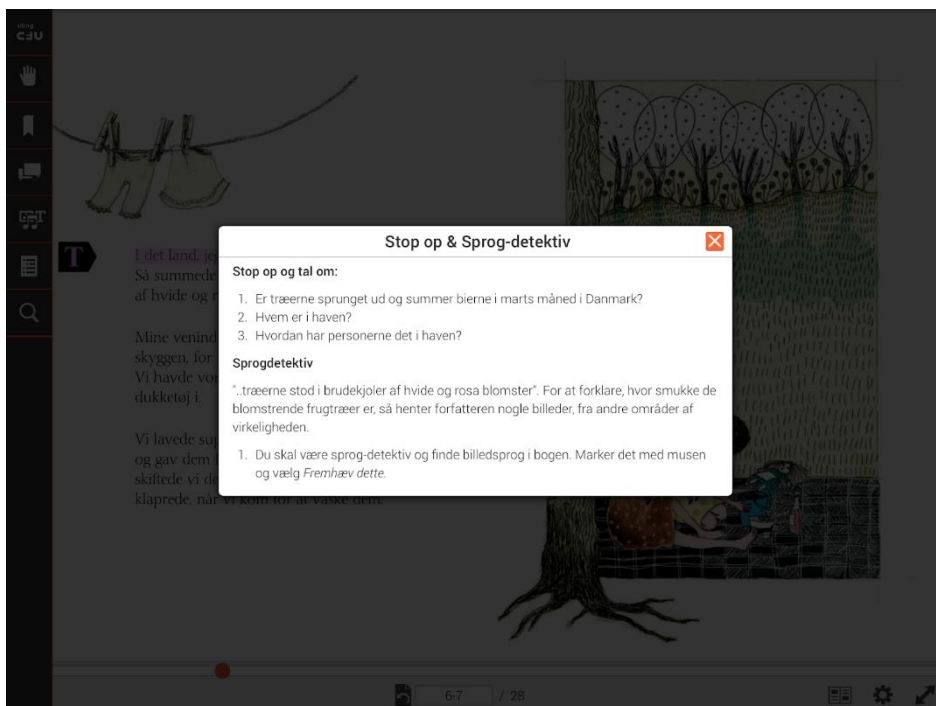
CFU

T

I det land, jo
Så summede
af hvide og r

Mine venind
skyggen, for
Vi havde vo
dukketøj i.

Vi lavede su
og gav dem
skiftede vi d
klaprede, når vi kom for at vaske dem.

Stop op & Sprog-detektiv

Stop op og tal om:

1. Er træerne sprunget ud og summer bierne i marts måned i Danmark?
2. Hvem er i haven?
3. Hvordan har personerne det i haven?

Sprogdetektiv

"..træerne stod i brudekjoler af hvide og rosa blomster". For at forklare, hvor smukke de blomstrende frugttræer er, så henter forfatteren nogle billeder, fra andre områder af virkeligheden.

1. Du skal være sprog-detektiv og finde billedsprog i bogen. Marker det med musen og vælg *Fremhæv dette*.

6-7 / 28